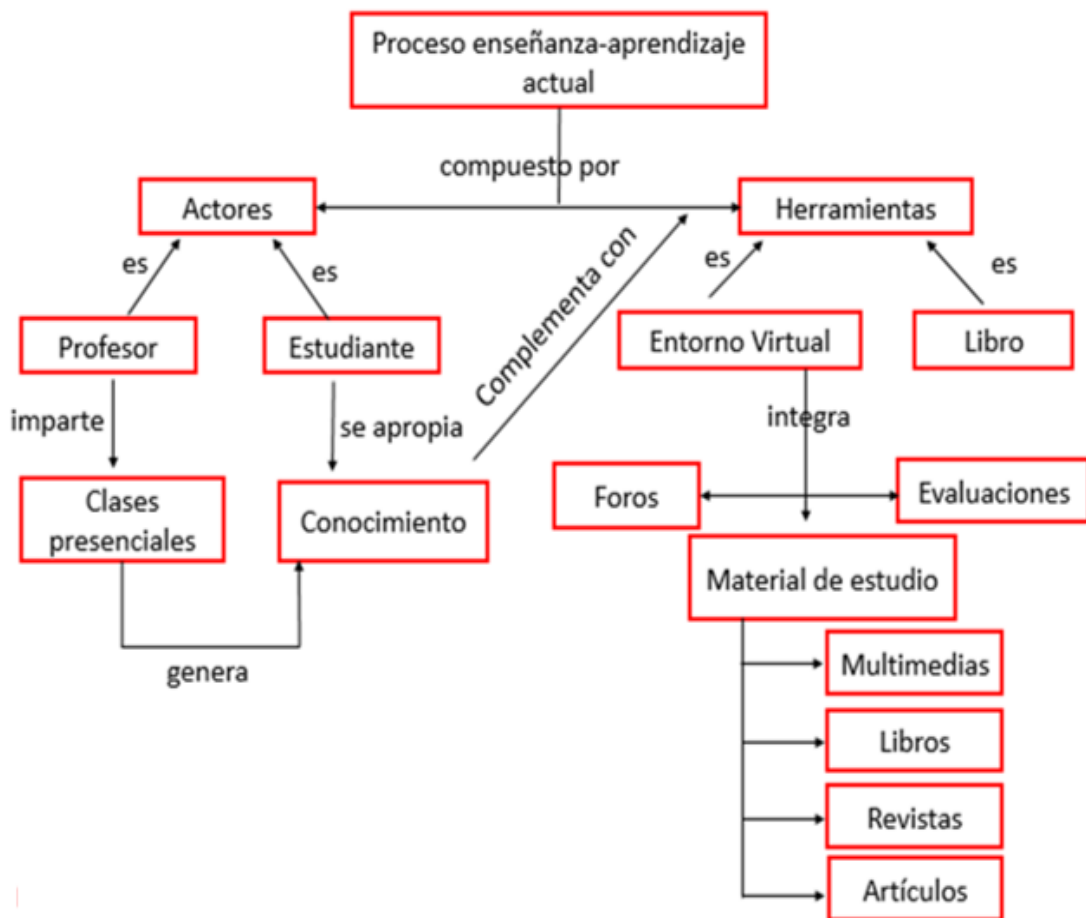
Proceso enseñanza-aprendizaje actual

compuesto por

Actores

Herramientas

es

es

Profesor

Estudiante

Complementa con

es

es

Entorno Virtual

Libro

imparte

se apropia

integra

Clases presenciales

Conocimiento

Foros

Evaluaciones

Material de estudio

genera

Multimedias

Libros

Revistas

Artículos